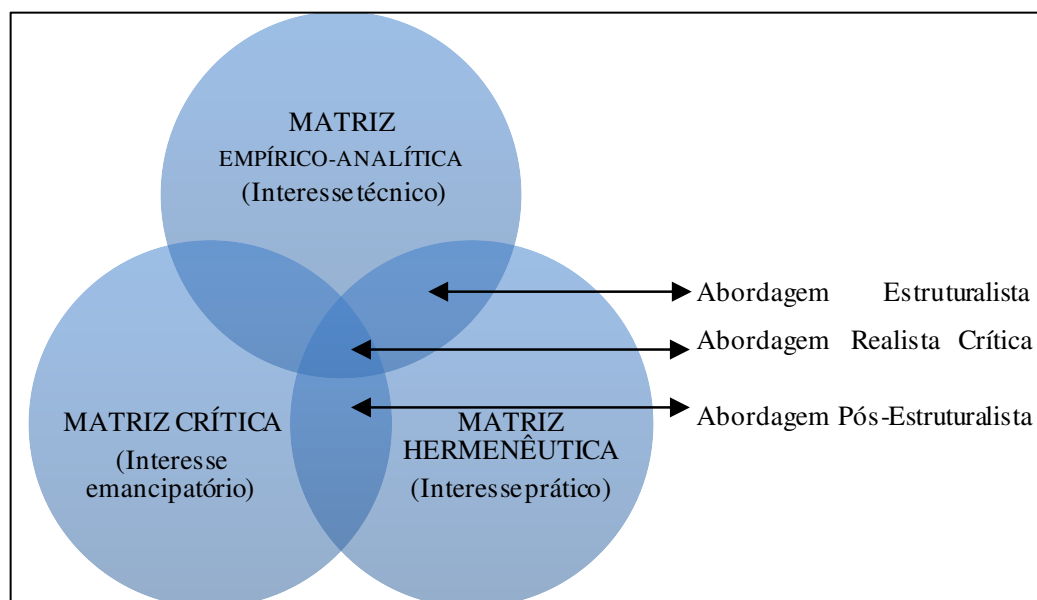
MATRIZ
EMPÍRICO-ANALÍTICA
(Interesse técnico)

MATRIZ CRÍTICA
(Interesse emancipatório)

MATRIZ HERMENÊUTICA
(Interesse prático)

Abordagem Estruturalista

Abordagem Realista Crítica

Abordagem Pós-Estruturalista